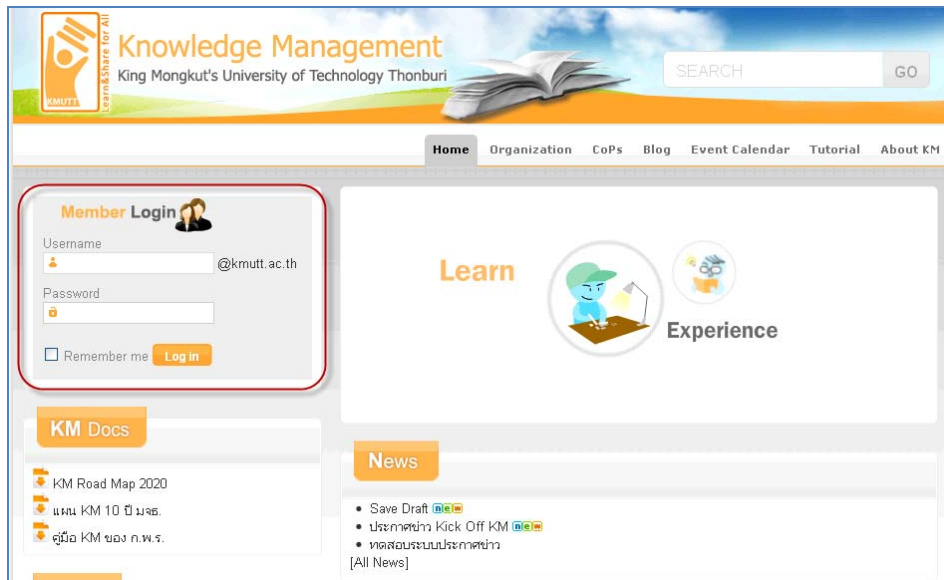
KMUTT Learn&Share for All

Knowledge Management
King Mongkut's University of Technology Thonburi

SEARCH GO

Home Organization CoPs Blog Event Calendar Tutorial About KM

Member Login

Username
@kmutt.ac.th

Password

Remember me Log in

Learn

Experience

KM Docs

KM Road Map 2020
แผน KM 10 ปี มจธ.
คู่มือ KM ของ ก.พ.ร.

News

• Save Draft new
• ประกาศข่าว Kick Off KM new
• ทดสอบระบบประกาศข่าว
[All News]